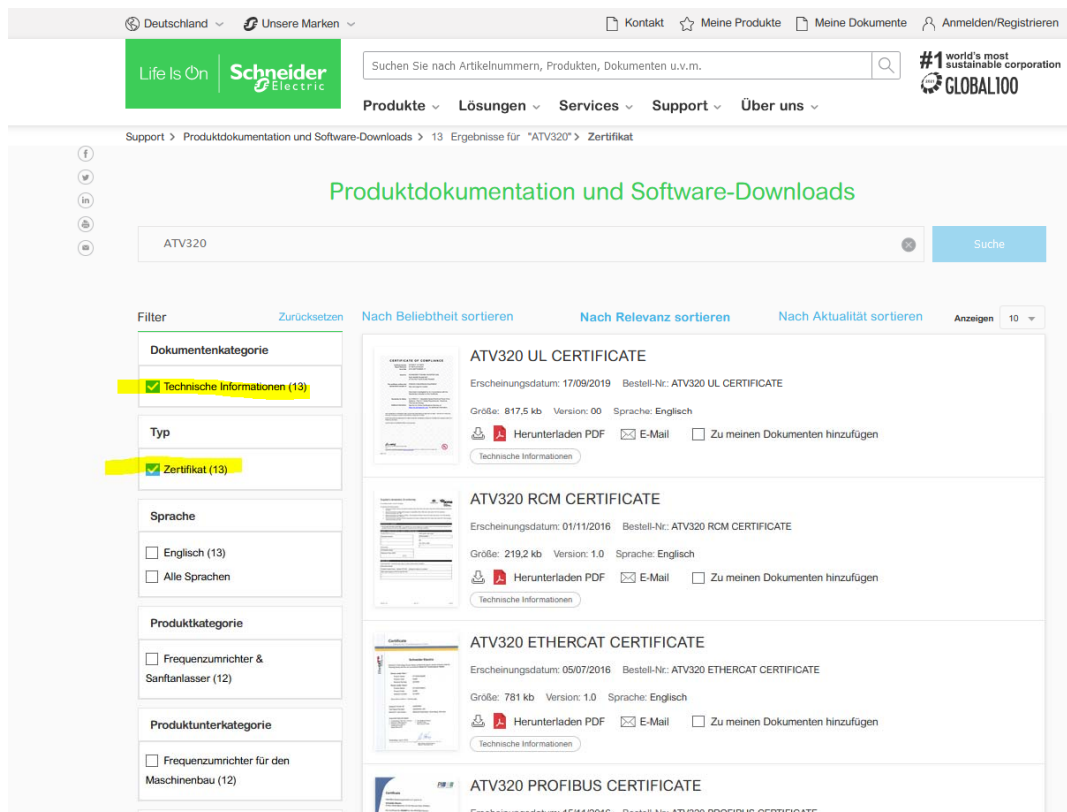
Deutschland Unsere Marken Kontakt Meine Produkte Meine Dokumente Anmelden/Registrieren

Life Is On Schneider Electric

Suchen Sie nach Artikelnummern, Produkten, Dokumenten u.v.m.

#1 world's most sustainable corporation GLOBAL100

Produkte Lösungen Services Support Über uns

Support > Produktdokumentation und Software-Downloads > 13 Ergebnisse für "ATV320" > Zertifikat

Produktdokumentation und Software-Downloads

ATV320

Suche

Filter Zurücksetzen

Nach Beliebtheit sortieren Nach Relevanz sortieren Nach Aktualität sortieren Anzeigen 10

Dokumentenkategorie

Technische Informationen (13)

Typ

Zertifikat (13)

Sprache

Englisch (13)

Alle Sprachen

Produktkategorie

Frequenzumrichter & Sanftanlasser (12)

Produktunterkategorie

Frequenzumrichter für den Maschinenbau (12)

ATV320 UL CERTIFICATE

Erscheinungsdatum: 17/09/2019 Bestell-Nr.: ATV320 UL CERTIFICATE

Größe: 817,5 kb Version: 00 Sprache: Englisch

Herunterladen PDF E-Mail Zu meinen Dokumenten hinzufügen

Technische Informationen

ATV320 RCM CERTIFICATE

Erscheinungsdatum: 01/11/2016 Bestell-Nr.: ATV320 RCM CERTIFICATE

Größe: 219,2 kb Version: 1.0 Sprache: Englisch

Herunterladen PDF E-Mail Zu meinen Dokumenten hinzufügen

Technische Informationen

ATV320 ETHERCAT CERTIFICATE

Erscheinungsdatum: 05/07/2016 Bestell-Nr.: ATV320 ETHERCAT CERTIFICATE

Größe: 781 kb Version: 1.0 Sprache: Englisch

Herunterladen PDF E-Mail Zu meinen Dokumenten hinzufügen

Technische Informationen

ATV320 PROFIBUS CERTIFICATE

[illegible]